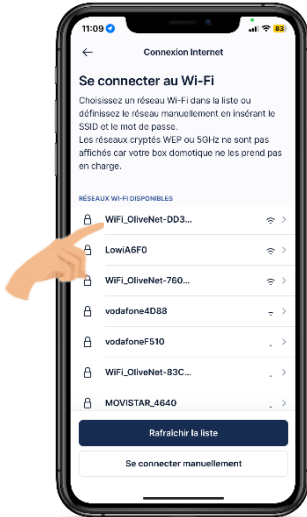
11:09
83

Connexion Internet

Se connecter au Wi-Fi

Choisissez un réseau Wi-Fi dans la liste ou définissez le réseau manuellement en insérant le SSID et le mot de passe.
Les réseaux cryptés WEP ou 5GHz ne sont pas affichés car votre box domotique ne les prend pas en charge.

RÉSEAUX WI-FI DISPONIBLES

WiFi_OliveNet-DD3...

LowiA6F0

WiFi_OliveNet-760...

vodafone4D88

vodafoneF510

WiFi_OliveNet-83C...

MOVISTAR_4640

Rafraîchir la liste

Se connecter manuellement